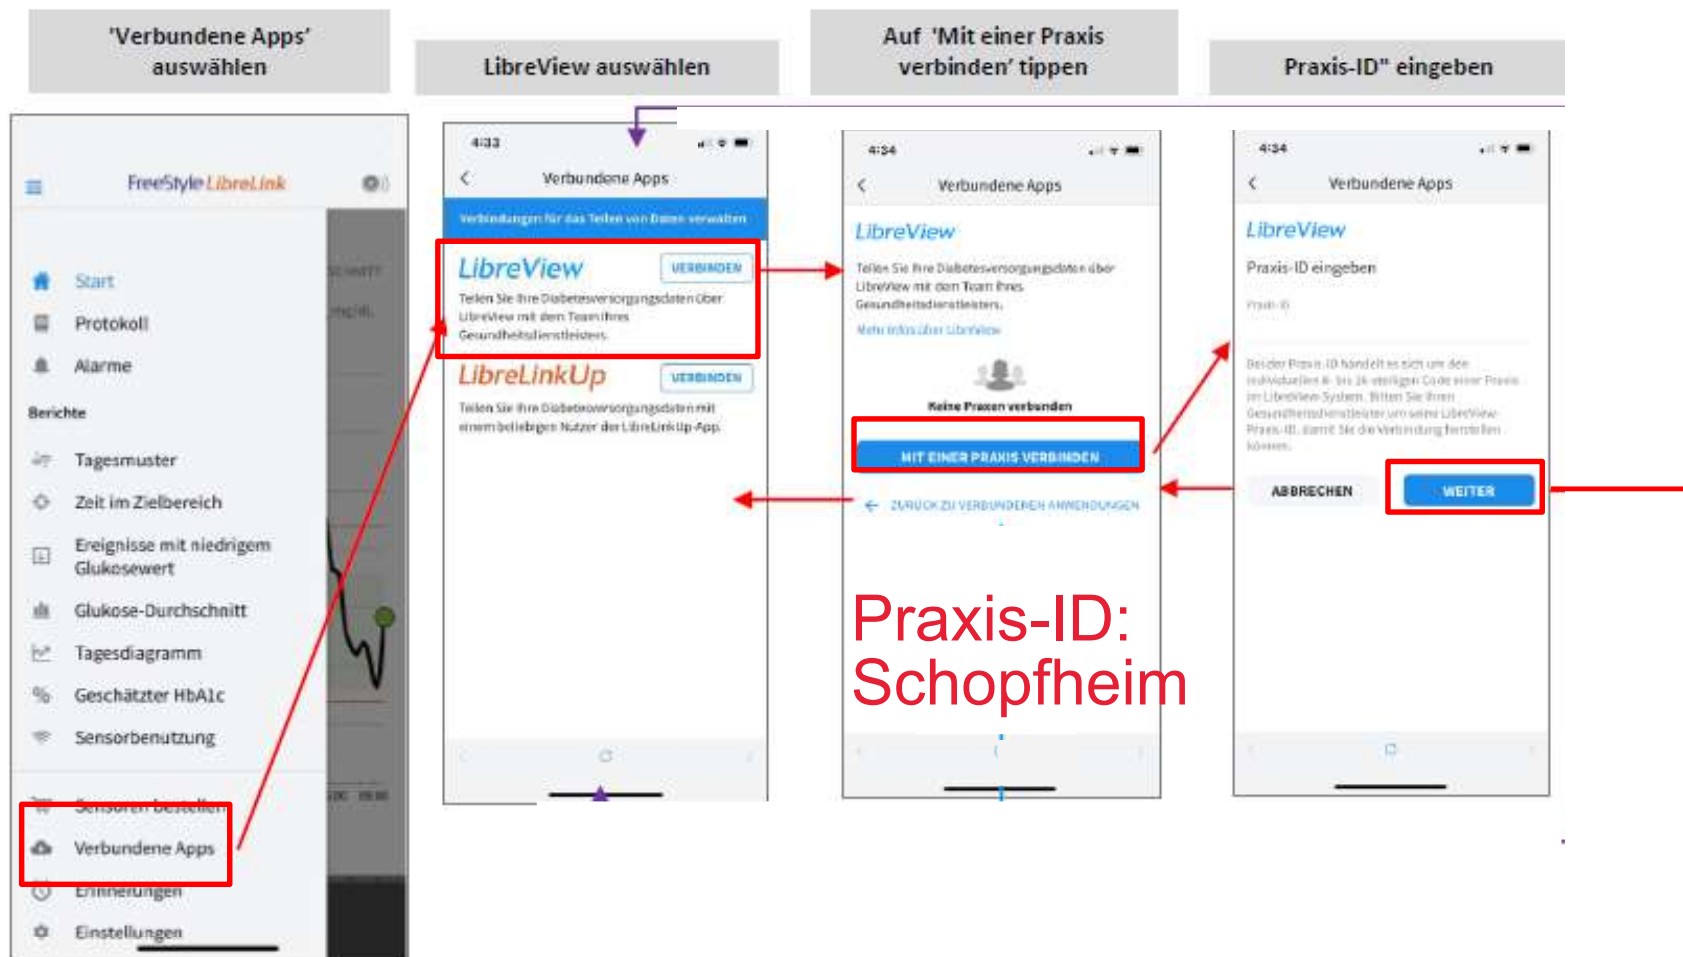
'Verbundene Apps' auswählen

LibreView auswählen

Auf 'Mit einer Praxis verbinden' tippen

Praxis-ID" eingeben

FreeStyle LibreLink

Start
Protokoll
Alarme
Berichte
Tagesmuster
Zeit im Zielbereich
Ereignisse mit niedrigem Glukosewert
Glukose-Durchschnitt
Tagesdiagramm
Geschätzter HbA1c
Sensorbenutzung
Sensoren bestellen
Verbundene Apps
Erinnerungen
Einstellungen

4:33
Verbundene Apps
Verbindungen für das Teilen von Daten verwalten
LibreView
VERBINDEN
Teilen Sie Ihre Diabetesversorgungsdaten über LibreView mit dem Team Ihres Gesundheitsdienstleisters.
LibreLinkUp
VERBINDEN
Teilen Sie Ihre Diabetesversorgungsdaten mit einem beliebigen Nutzer der LibreLinkUp-App.

4:34
Verbundene Apps
LibreView
Teilen Sie Ihre Diabetesversorgungsdaten über LibreView mit dem Team Ihres Gesundheitsdienstleisters.
Mehr Infos über LibreView
Keine Praxen verbunden
MIT EINER PRAXIS VERBINDEN
ZURÜCK ZU VERBUNDENEN ANWENDUNGEN

Praxis-ID: Schopfheim

4:34
Verbundene Apps
LibreView
Praxis-ID eingeben
Praxis-ID
Bei der Praxis-ID handelt es sich um den individuellen 6- bis 16-stelligen Code einer Praxis im LibreView-System. Bitten Sie Ihren Gesundheitsdienstleister um seine LibreView-Praxis-ID, damit Sie die Verbindung herstellen können.
ABBRECHEN
WEITER